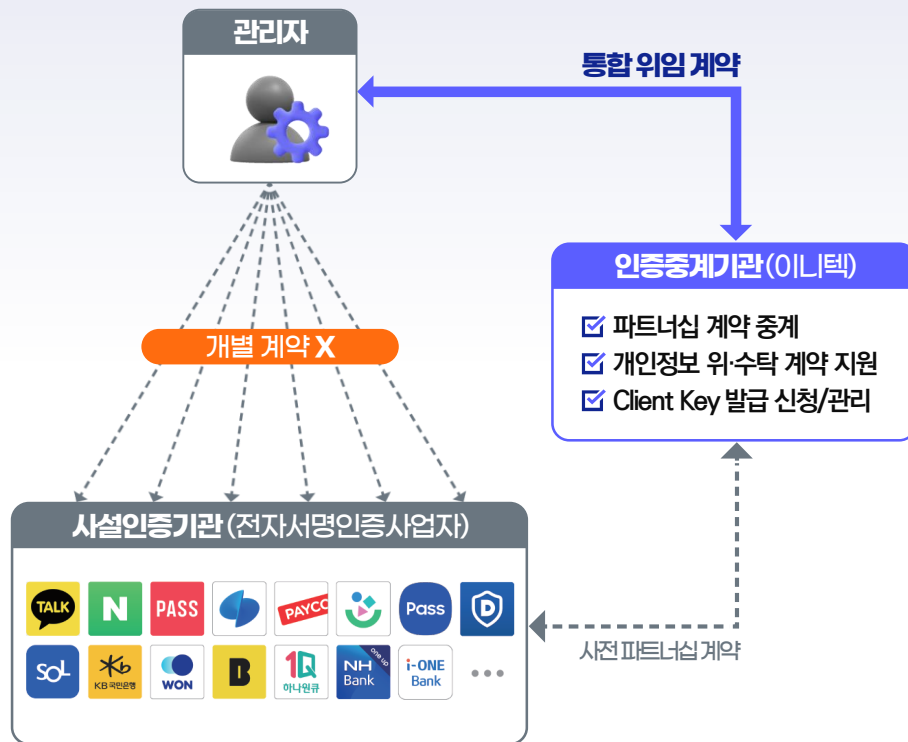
관리자

통합 위임 계약

인증중계기관(이니텍)

파트너십 계약 중계
개인정보 위·수탁 계약 지원
Client Key 발급 신청/관리

개별 계약 X

사설인증기관(전자서명인증사업자)

TALK
N
PASS
PAYCO
Pass
D
SOL
KB국민은행
WON
B
1Q 하나원큐
NH Bank one up
i-ONE Bank
•••

사전 파트너십 계약